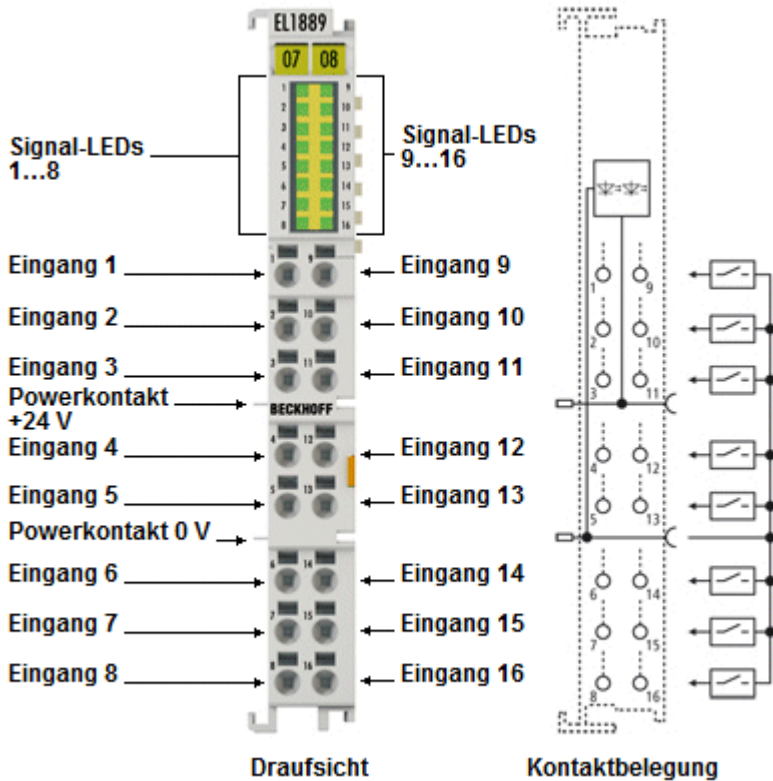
EL1889

07 08

1 9
2 10
3 11
4 12
5 13
6 14
7 15
8 16

Signal-LEDs 1…8

Signal-LEDs 9…16

Eingang 1

Eingang 9

Eingang 2

Eingang 10

Eingang 3

Eingang 11

Powerkontakt +24 V

BECKHOFF

Eingang 4

Eingang 12

Eingang 5

Eingang 13

Powerkontakt 0 V

Eingang 6

Eingang 14

Eingang 7

Eingang 15

Eingang 8

Eingang 16

1 9
2 10
3 11
4 12
5 13
6 14
7 15
8 16

Draufsicht

Kontaktbelegung